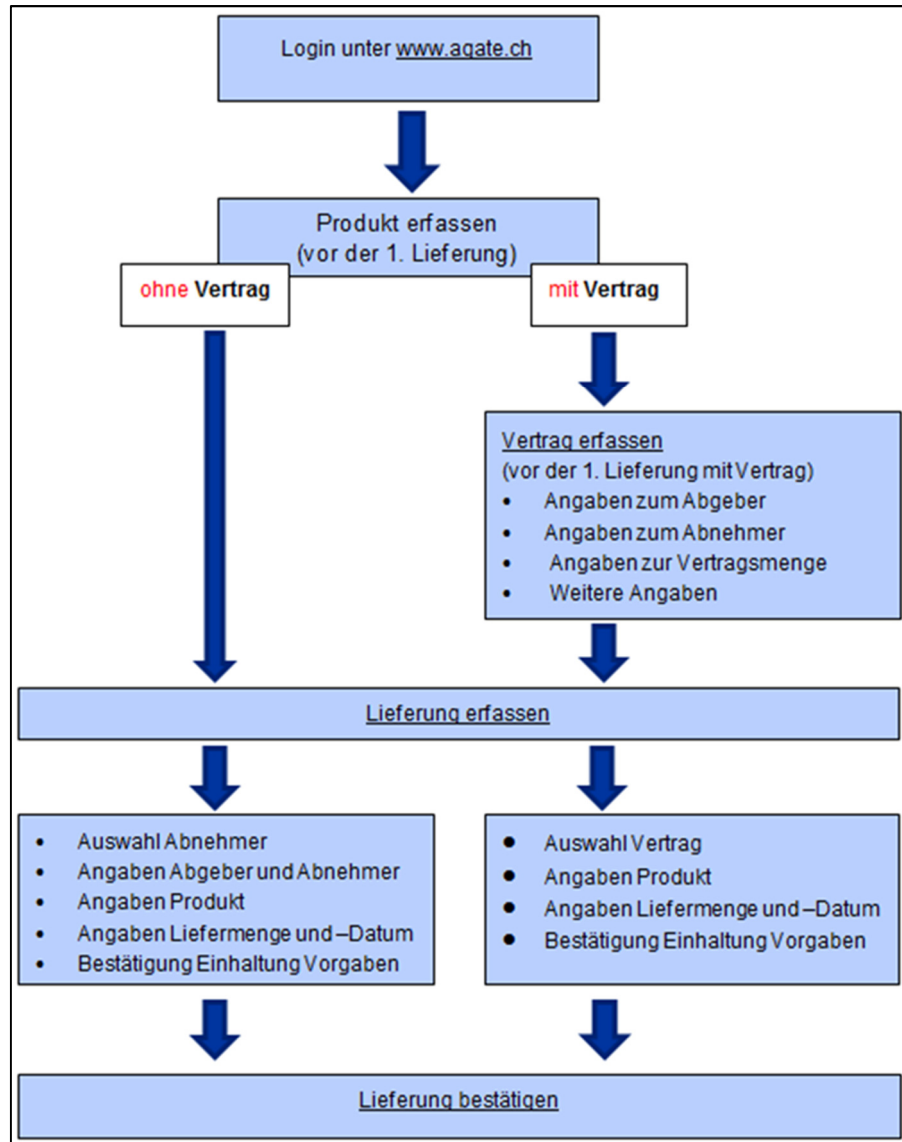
Login unter www.agate.ch

Produkt erfassen
(vor der 1. Lieferung)

ohne Vertrag

mit Vertrag

Vertrag erfassen
(vor der 1. Lieferung mit Vertrag)
- Angaben zum Abgeber
- Angaben zum Abnehmer
- Angaben zur Vertragsmenge
- Weitere Angaben

Lieferung erfassen

- Auswahl Abnehmer
- Angaben Abgeber und Abnehmer
- Angaben Produkt
- Angaben Liefermenge und –Datum
- Bestätigung Einhaltung Vorgaben

- Auswahl Vertrag
- Angaben Produkt
- Angaben Liefermenge und –Datum
- Bestätigung Einhaltung Vorgaben

Lieferung bestätigen